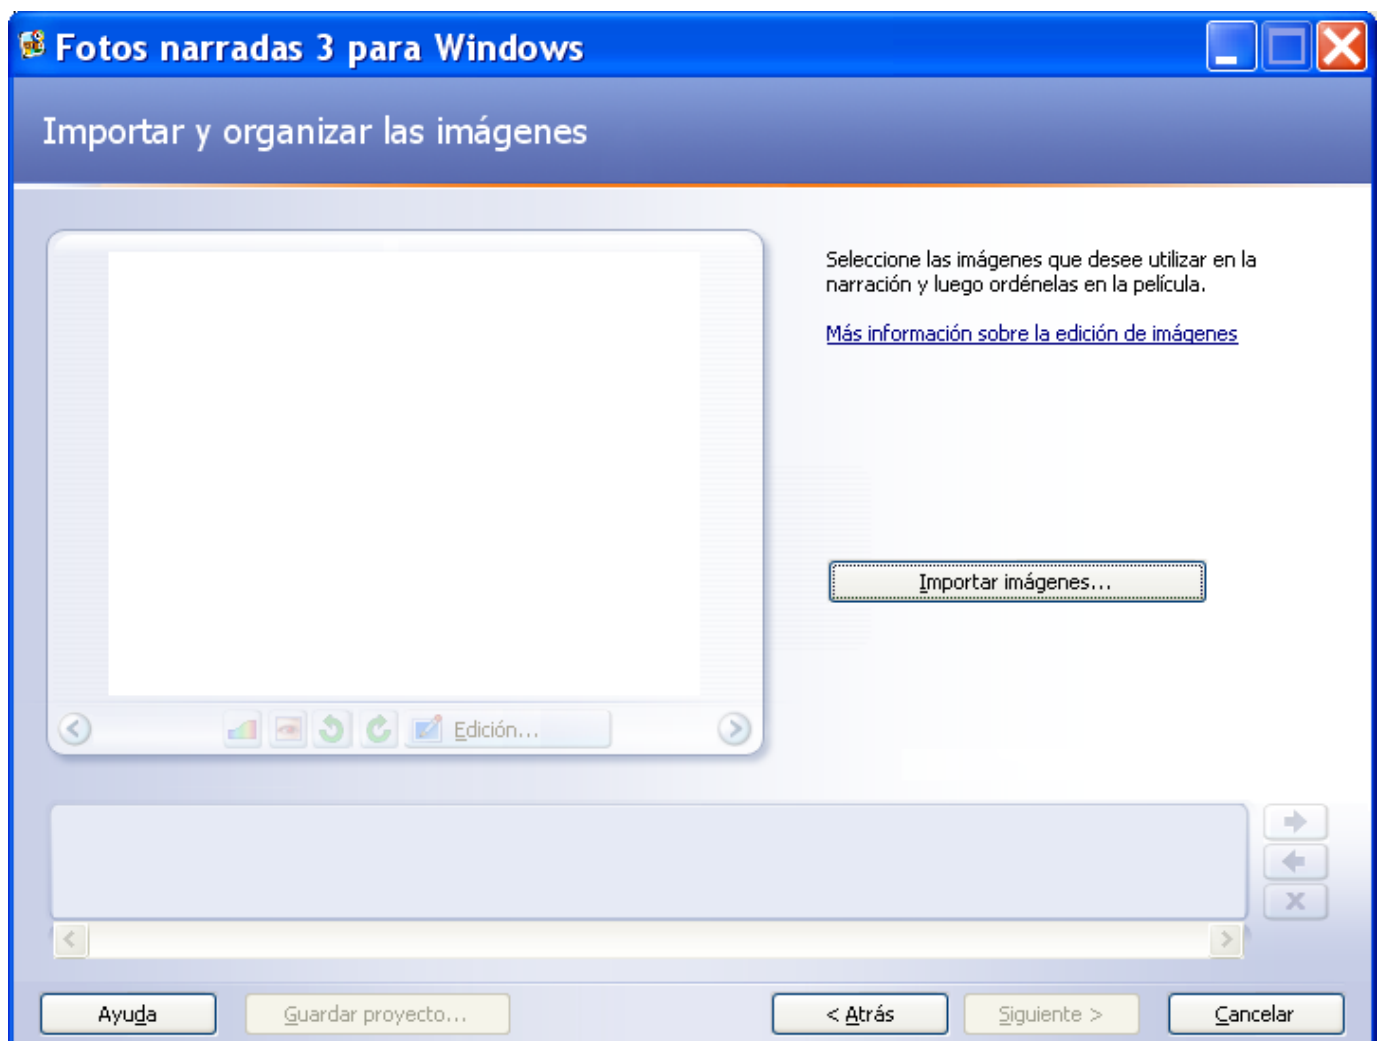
Fotos narradas 3 para Windows

Importar y organizar las imágenes

Seleccione las imágenes que desee utilizar en la narración y luego ordénelas en la película.

Más información sobre la edición de imágenes

Importar imágenes...

Edición...

Ayuda

Guardar proyecto...

< Atrás

Siguiente >

Cancelar